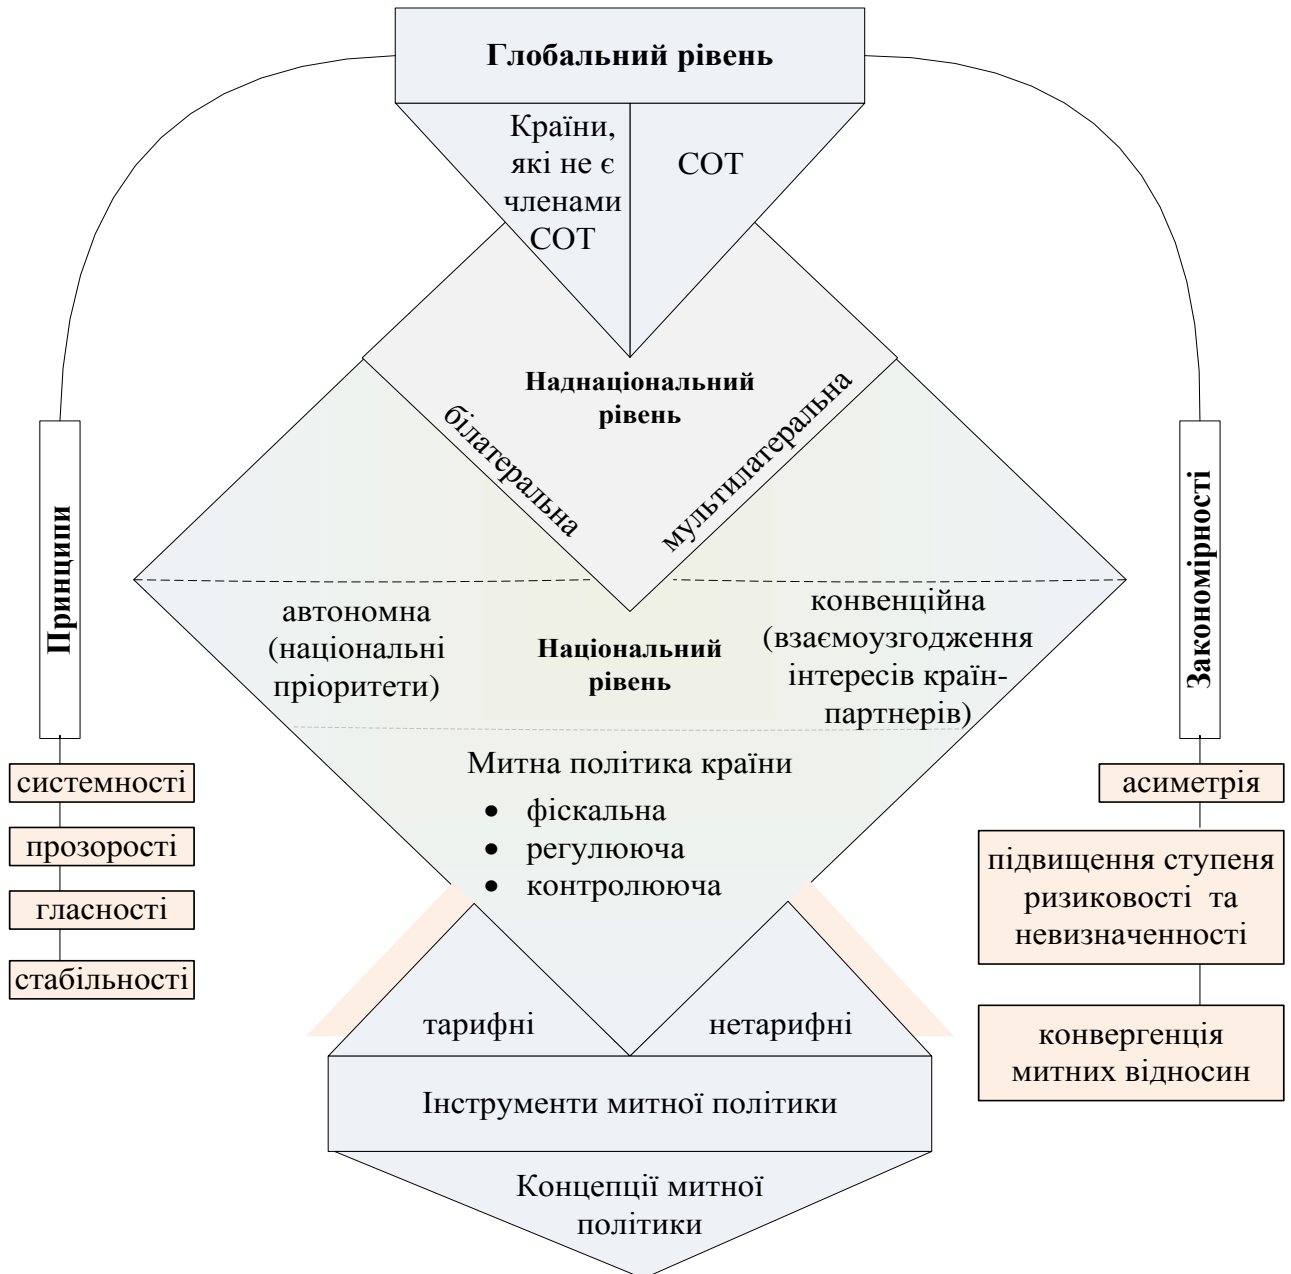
Глобальний рівень

Країни, які не є членами СОТ

СОТ

Наднаціональний рівень

білатеральна

мультилатеральна

Принципи

Закономірності

автономна (національні пріоритети)

Національний рівень

конвенційна (взаємоузгодження інтересів країн-партнерів)

Митна політика країни
• фіскальна
• регулююча
• контролююча

системності
прозорості
гласності
стабільності

асиметрія
підвищення ступеня ризиковості та невизначеності
конвергенція митних відносин

тарифні

нетарифні

Інструменти митної політики

Концепції митної політики